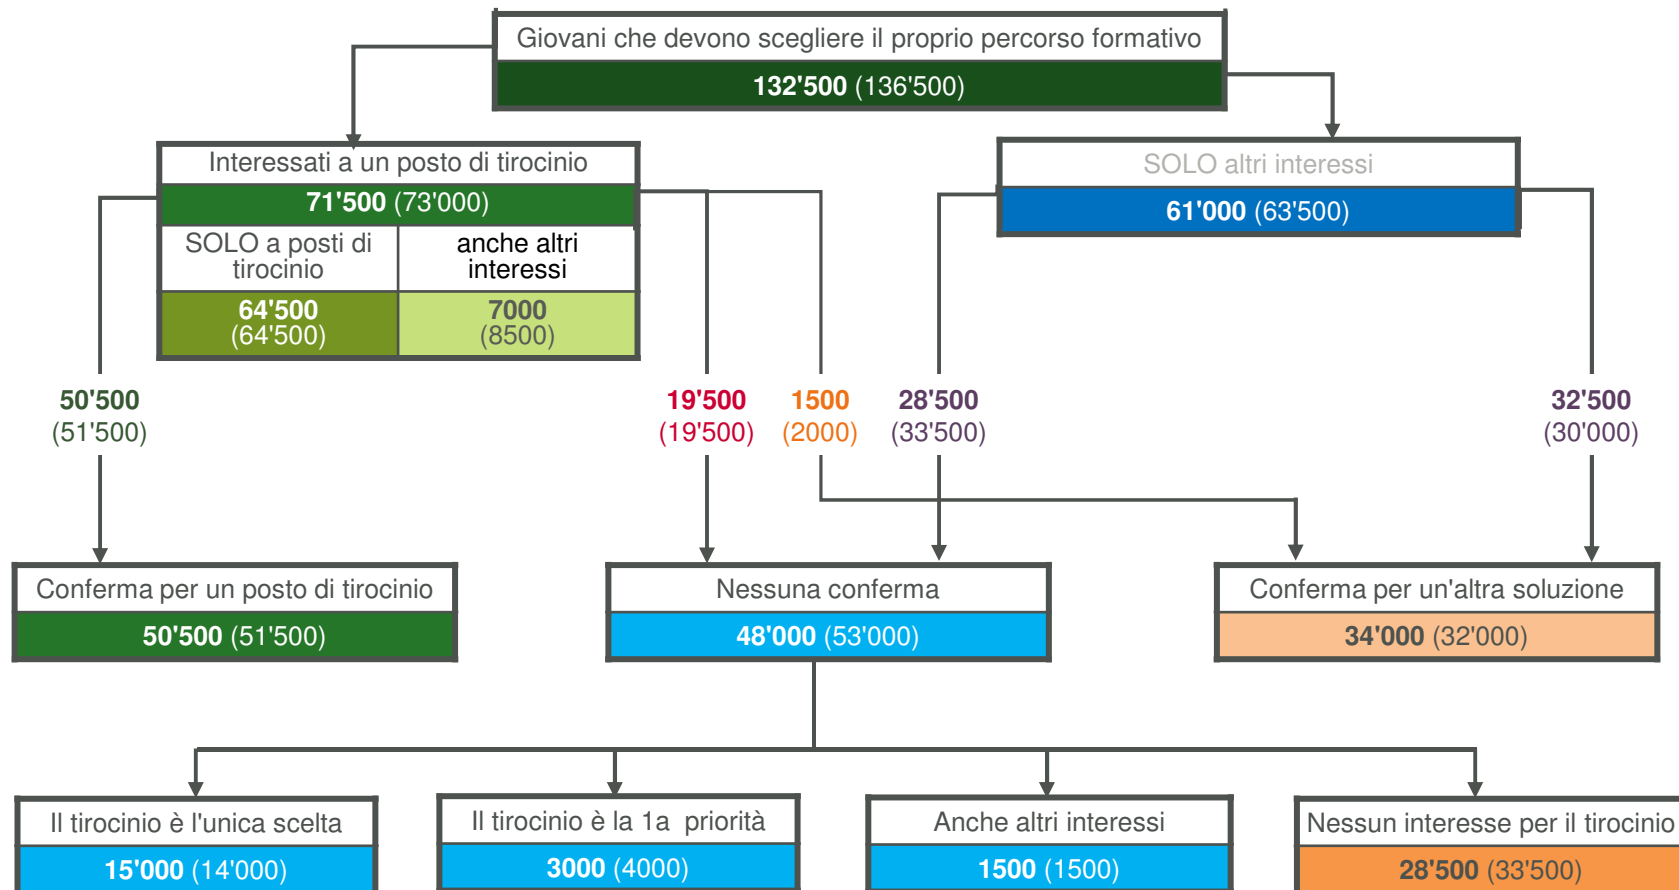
Giovani che devono scegliere il proprio percorso formativo
**132'500** (136'500)

Interessati a un posto di tirocinio
**71'500** (73'000)

| SOLO a posti di tirocinio | anche altri interessi |
|---|---|
| **64'500** (64'500) | **7000** (8500) |

SOLO altri interessi
**61'000** (63'500)

**50'500** (51'500)

**19'500** (19'500)

**1500** (2000)

**28'500** (33'500)

**32'500** (30'000)

Conferma per un posto di tirocinio
**50'500** (51'500)

Nessuna conferma
**48'000** (53'000)

Conferma per un'altra soluzione
**34'000** (32'000)

Il tirocinio è l'unica scelta
**15'000** (14'000)

Il tirocinio è la 1a priorità
**3000** (4000)

Anche altri interessi
**1500** (1500)

Nessun interesse per il tirocinio
**28'500** (33'500)